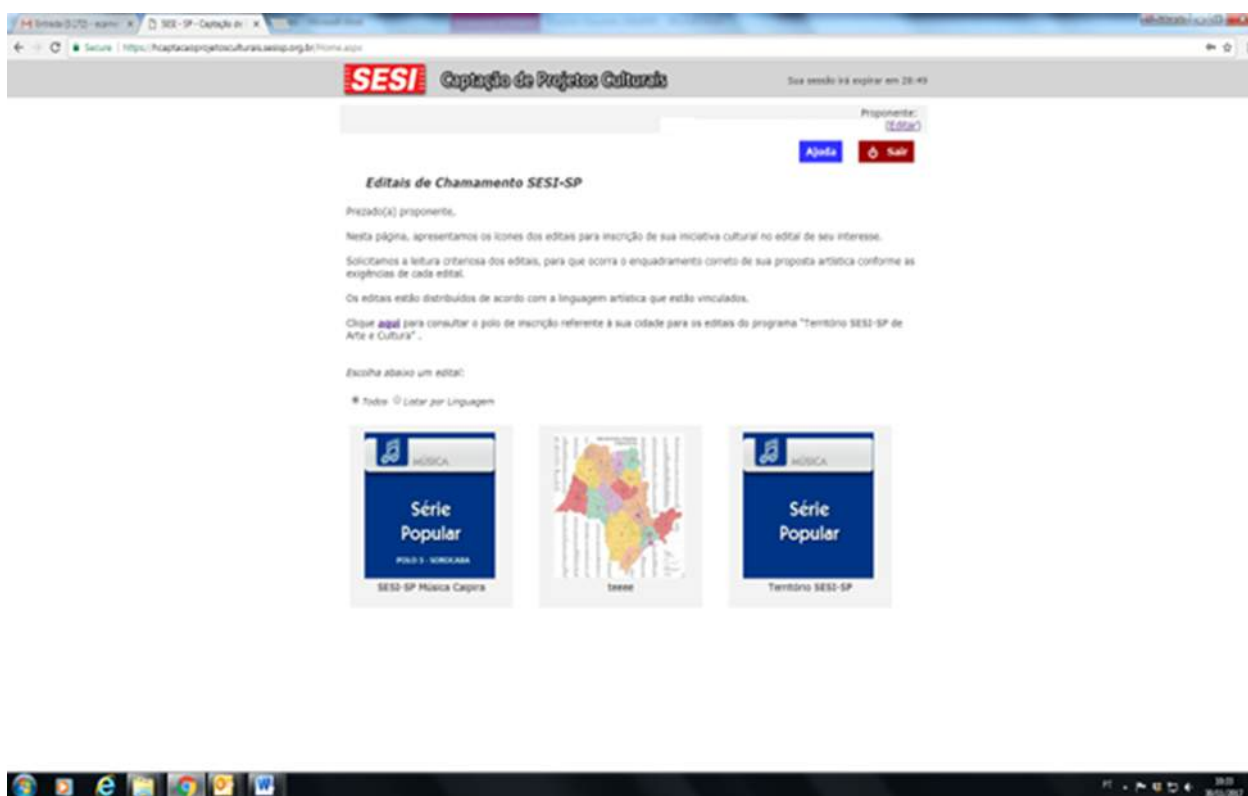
M Entrada (LTD) - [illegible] SESI - SP - Captação de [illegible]

Secure | https://hcaptacaoprojetosculturais.sesisp.org.br/Home.aspx

SESI Captação de Projetos Culturais

Sua sessão irá expirar em 28:49

Proponente:
(Editar)

Ajuda Sair

Editais de Chamamento SESI-SP

Prezado(a) proponente,

Nesta página, apresentamos os ícones dos editais para inscrição de sua iniciativa cultural no edital de seu interesse.

Solicitamos a leitura criteriosa dos editais, para que ocorra o enquadramento correto de sua proposta artística conforme as exigências de cada edital.

Os editais estão distribuídos de acordo com a linguagem artística que estão vinculados.

Clique aqui para consultar o polo de inscrição referente à sua cidade para os editais do programa "Território SESI-SP de Arte e Cultura".

Escolha abaixo um edital:

Todos Listar por Linguagem

MÚSICA
Série Popular
POLO 5 - SOROCABA
SESI-SP Música Caipira

teeee

MÚSICA
Série Popular
Território SESI-SP